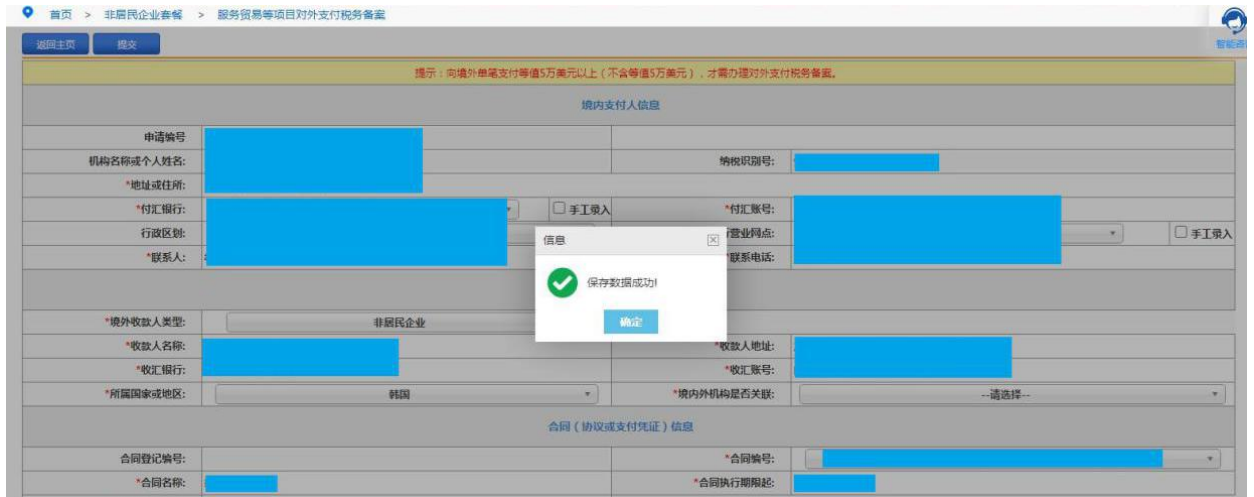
首页 > 非居民企业套餐 > 服务贸易等项目对外支付税务备案

智能咨

返回主页 提交

提示：向境外单笔支付等值5万美元以上（不含等值5万美元），才需办理对外支付税务备案。

境内支付人信息

申请编号

机构名称或个人姓名: 纳税识别号:

*地址或住所:

*付汇银行: 手工录入 *付汇账号:

行政区划: 营业网点: 手工录入

*联系人: 联系电话:

信息

保存数据成功!

确定

*境外收款人类型: 非居民企业

*收款人名称: *收款人地址:

*收汇银行: *收汇账号:

*所属国家或地区: 韩国 *境内外机构是否关联: --请选择--

合同（协议或支付凭证）信息

合同登记编号: *合同编号:

*合同名称: *合同执行期限起: